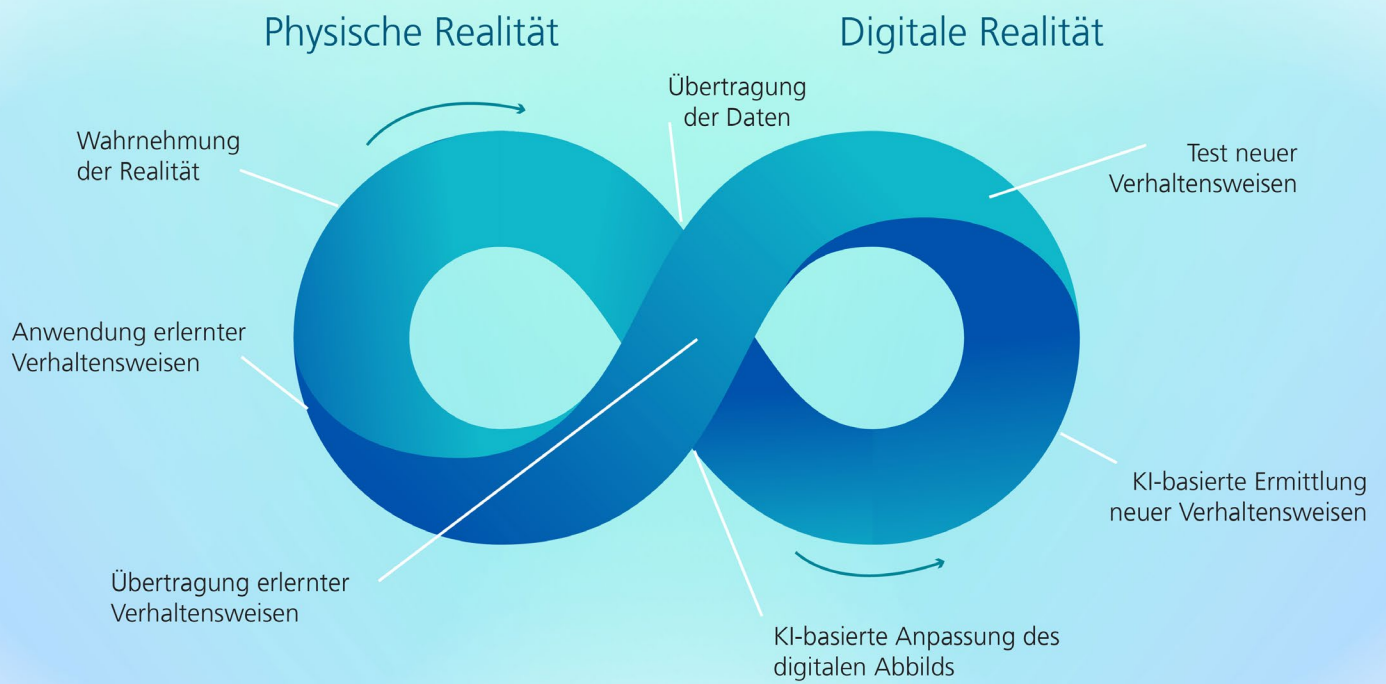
Physische Realität

Digitale Realität

Übertragung der Daten

Wahrnehmung der Realität

Test neuer Verhaltensweisen

Anwendung erlernter Verhaltensweisen

KI-basierte Ermittlung neuer Verhaltensweisen

Übertragung erlernter Verhaltensweisen

KI-basierte Anpassung des digitalen Abbilds